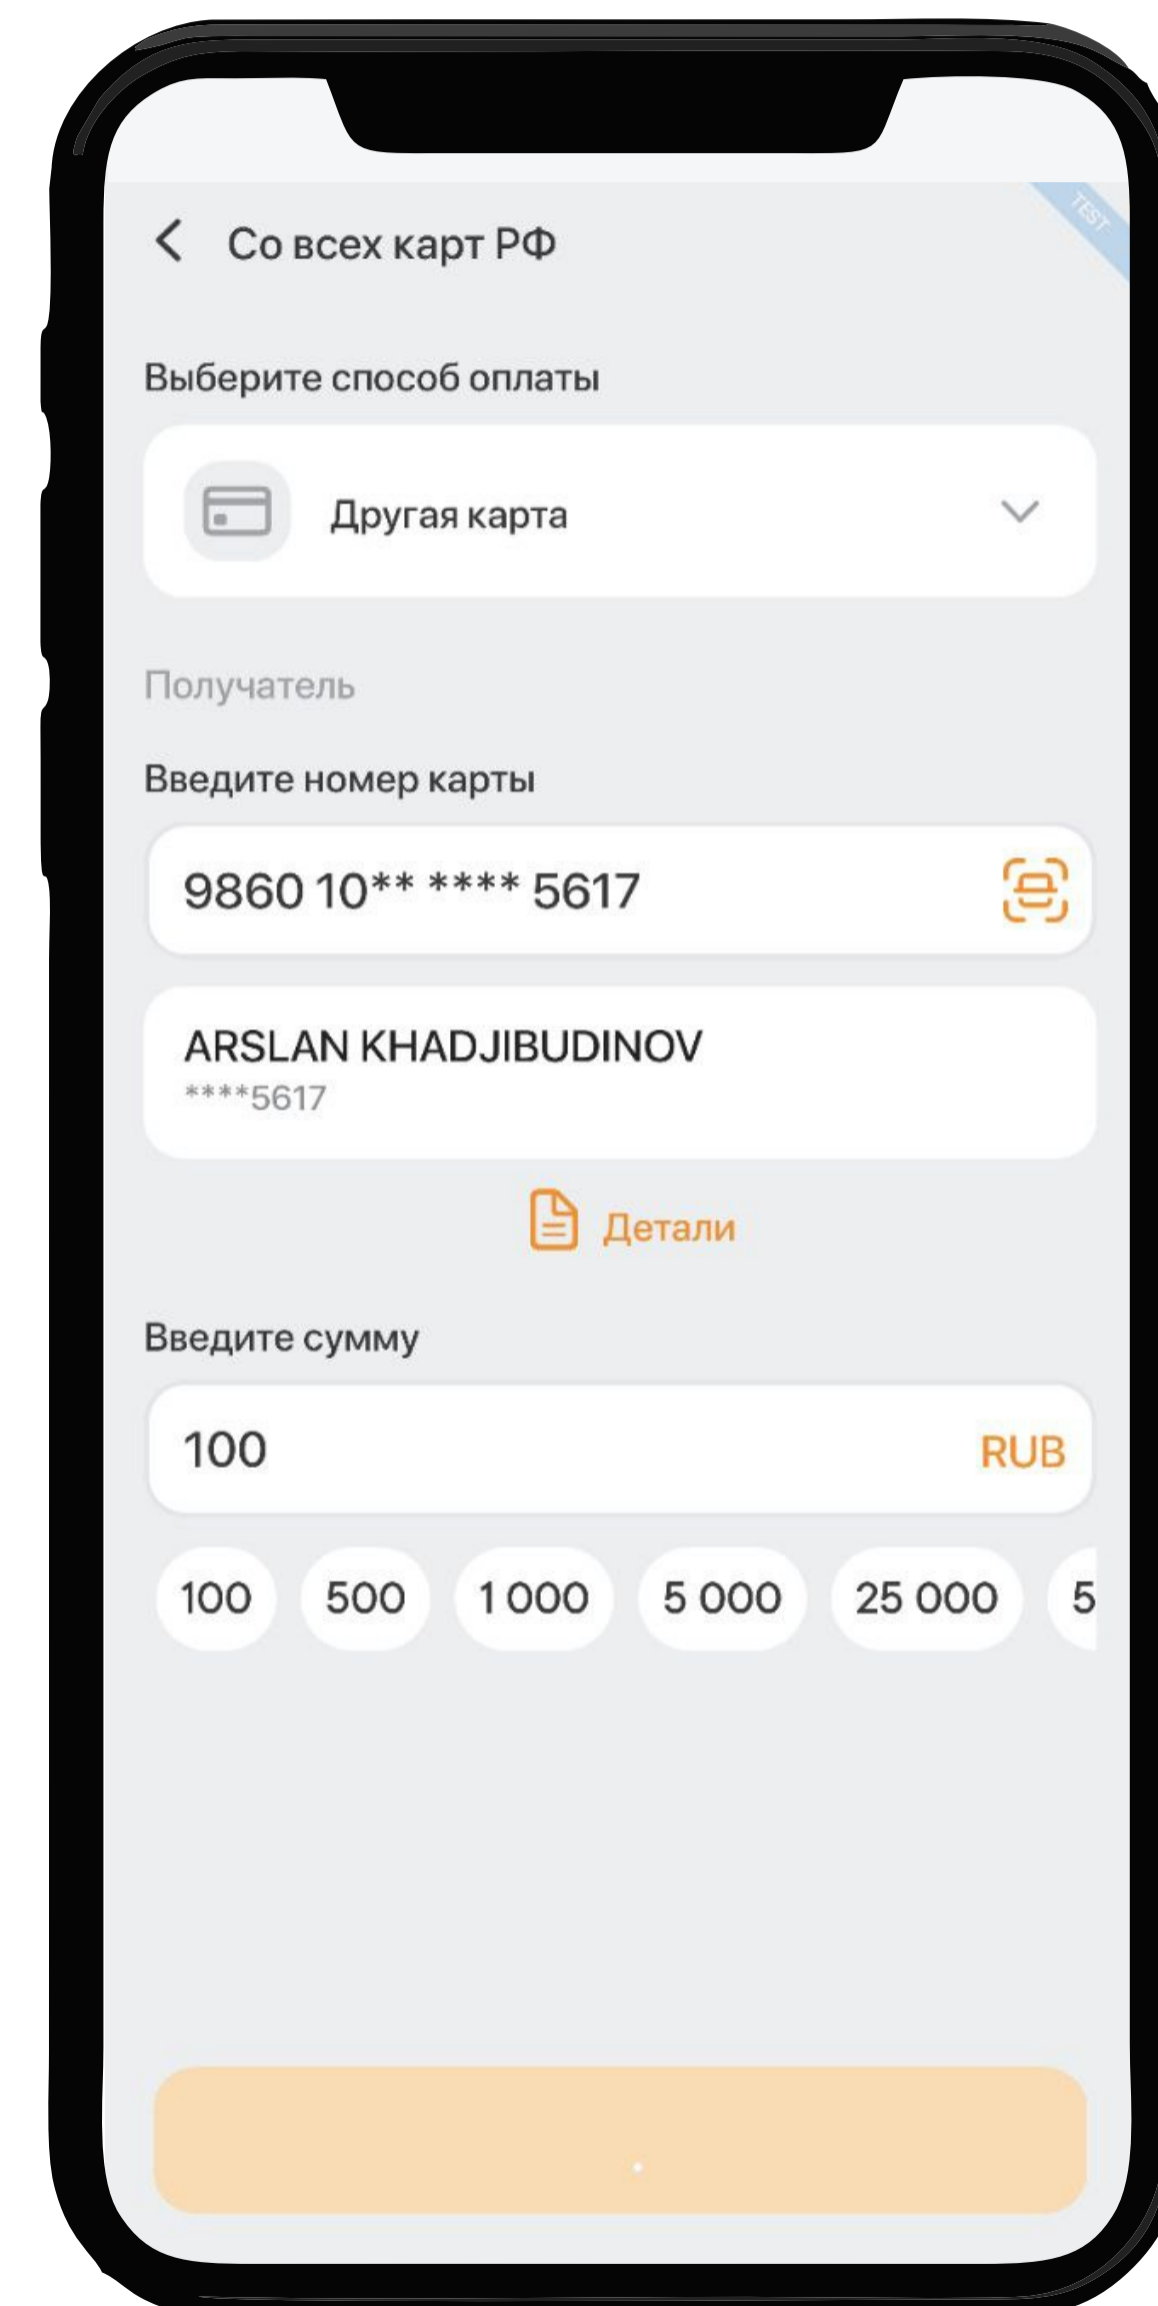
TEST

Со всех карт РФ

Выберите способ оплаты

Другая карта

Получатель

Введите номер карты

9860 10** **** 5617

ARSLAN KHADJIBUDINOV
****5617

Детали

Введите сумму

100 RUB

100 500 1 000 5 000 25 000 5